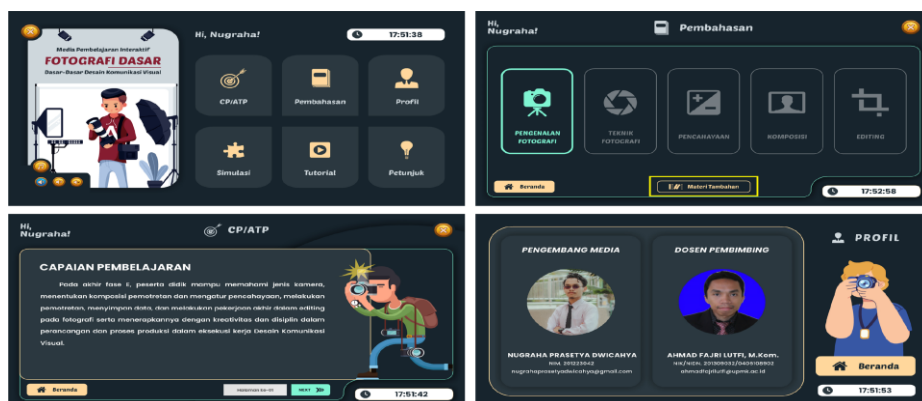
Media Pembelajaran Interaktif
FOTOGRAFI DASAR
Dasar-Dasar Desain Komunikasi Visual

Hi, Nugraha!

17:51:38

CP/ATP

Pembahasan

Profil

Simulasi

Tutorial

Petunjuk

Hi, Nugraha!

Pembahasan

PENGENALAN FOTOGRAFI

TEKNIK FOTOGRAFI

PENCAHAYAAN

KOMPOSISI

EDITING

Beranda

Materi Tambahan

17:52:58

Hi, Nugraha!

CP/ATP

CAPAIAN PEMBELAJARAN

Pada akhir fase E, peserta didik mampu memahami jenis kamera, menentukan komposisi pemotretan dan mengatur pencahayaan, melakukan pemotretan, menyimpan data, dan melakukan pekerjaan akhir dalam editing pada fotografi serta menerapkannya dengan kreativitas dan disiplin dalam perancangan dan proses produksi dalam eksekusi kerja Desain Komunikasi Visual.

Beranda

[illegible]

NEXT

17:51:42

PENGEMBANG MEDIA

DOSEN PEMBIMBING

PROFIL

NUGRAHA PRASETYA DWICAHYA
NIM. 201223043
nugrahaprasetyadwicahya@gmail.com

AHMAD FAJRI LUTFI, M.Kom.
NIK/NIDN. 221309032/0405108902
ahmadfajrilutfi@upmk.ac.id

Beranda

17:51:53